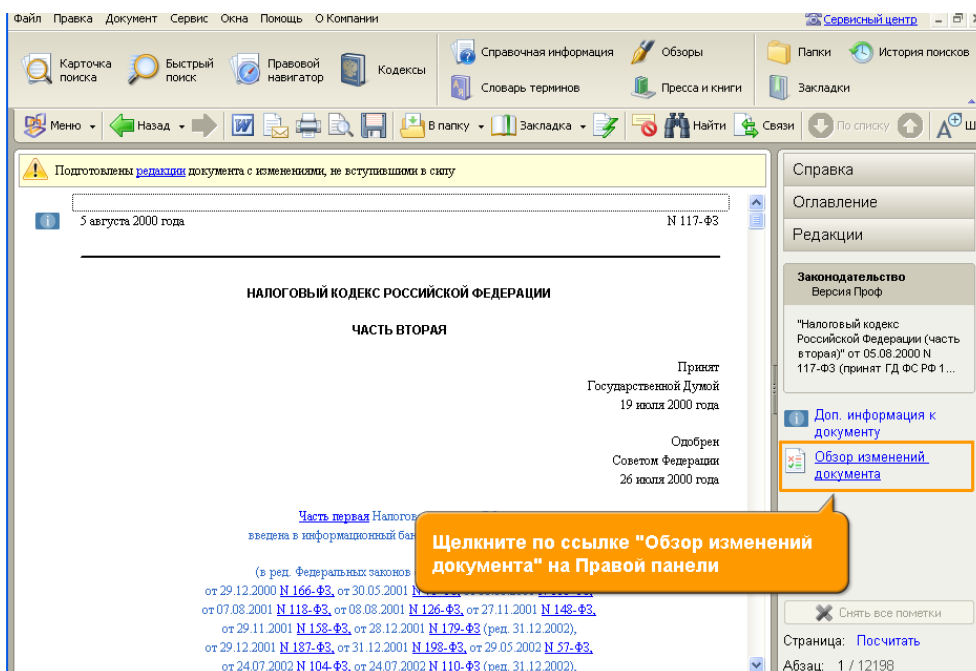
Файл Правка Документ Сервис Окна Помощь О Компании

Сервисный центр

Карточка поиска | Быстрый поиск | Правовой навигатор | Кодексы | Справочная информация | Обзоры | Папки | История поисков | Словарь терминов | Пресса и книги | Закладки

Меню | Назад | В папку | Закладка | Найти | Связи | По списку

Подготовлены редакции документа с изменениями, не вступившими в силу

5 августа 2000 года N 117-ФЗ

НАЛОГОВЫЙ КОДЕКС РОССИЙСКОЙ ФЕДЕРАЦИИ

ЧАСТЬ ВТОРАЯ

Принят
Государственной Думой
19 июля 2000 года

Одобрен
Советом Федерации
26 июля 2000 года

Часть первая Налогов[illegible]
введена в информационный бан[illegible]

(в ред. Федеральных законов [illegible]
от 29.12.2000 N 166-ФЗ, от 30.05.2001 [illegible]
от 07.08.2001 N 118-ФЗ, от 08.08.2001 N 126-ФЗ, от 27.11.2001 N 148-ФЗ,
от 29.11.2001 N 158-ФЗ, от 28.12.2001 N 179-ФЗ (ред. 31.12.2002),
от 29.12.2001 N 187-ФЗ, от 31.12.2001 N 198-ФЗ, от 29.05.2002 N 57-ФЗ,
от 24.07.2002 N 104-ФЗ, от 24.07.2002 N 110-ФЗ (ред. 31.12.2002),

Щелкните по ссылке "Обзор изменений документа" на Правой панели

Справка
Оглавление
Редакции

Законодательство
Версия Проф

"Налоговый кодекс Российской Федерации (часть вторая)" от 05.08.2000 N 117-ФЗ (принят ГД ФС РФ 1...

Доп. информация к документу

Обзор изменений документа

Снять все пометки

Страница: Посчитать
Абзац: 1 / 12198